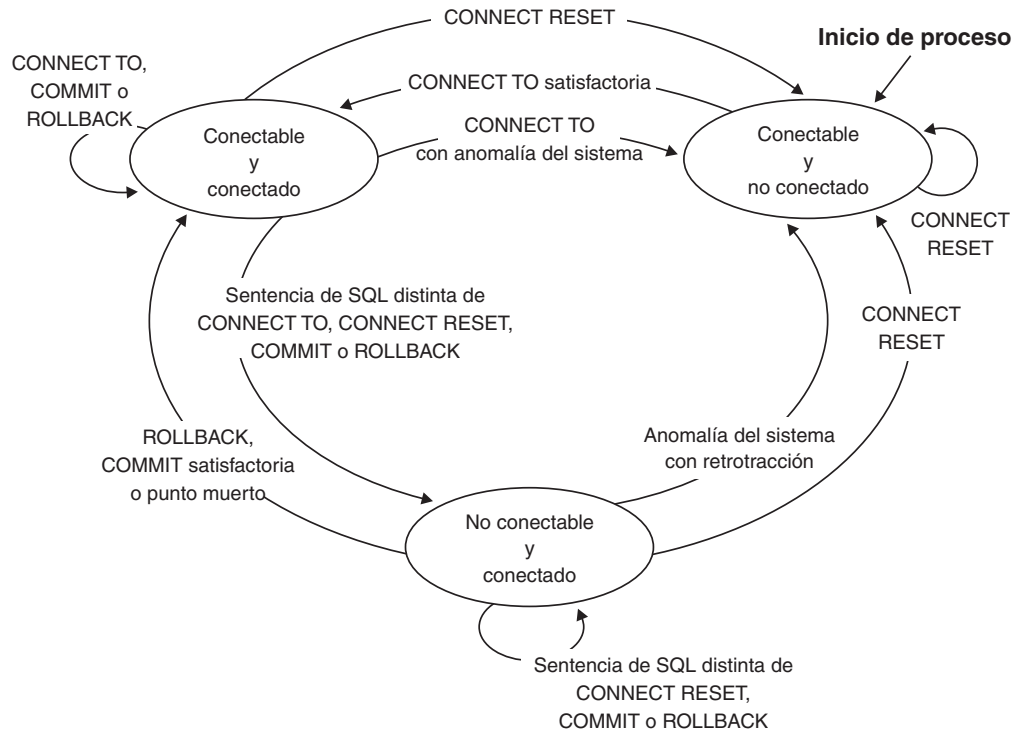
CONNECT RESET

Inicio de proceso

CONNECT TO, COMMIT o ROLLBACK

CONNECT TO satisfactoria

Conectable y conectado

CONNECT TO con anomalía del sistema

Conectable y no conectado

CONNECT RESET

Sentencia de SQL distinta de CONNECT TO, CONNECT RESET, COMMIT o ROLLBACK

CONNECT RESET

ROLLBACK, COMMIT satisfactoria o punto muerto

Anomalía del sistema con retrotracción

No conectable y conectado

Sentencia de SQL distinta de CONNECT RESET, COMMIT o ROLLBACK